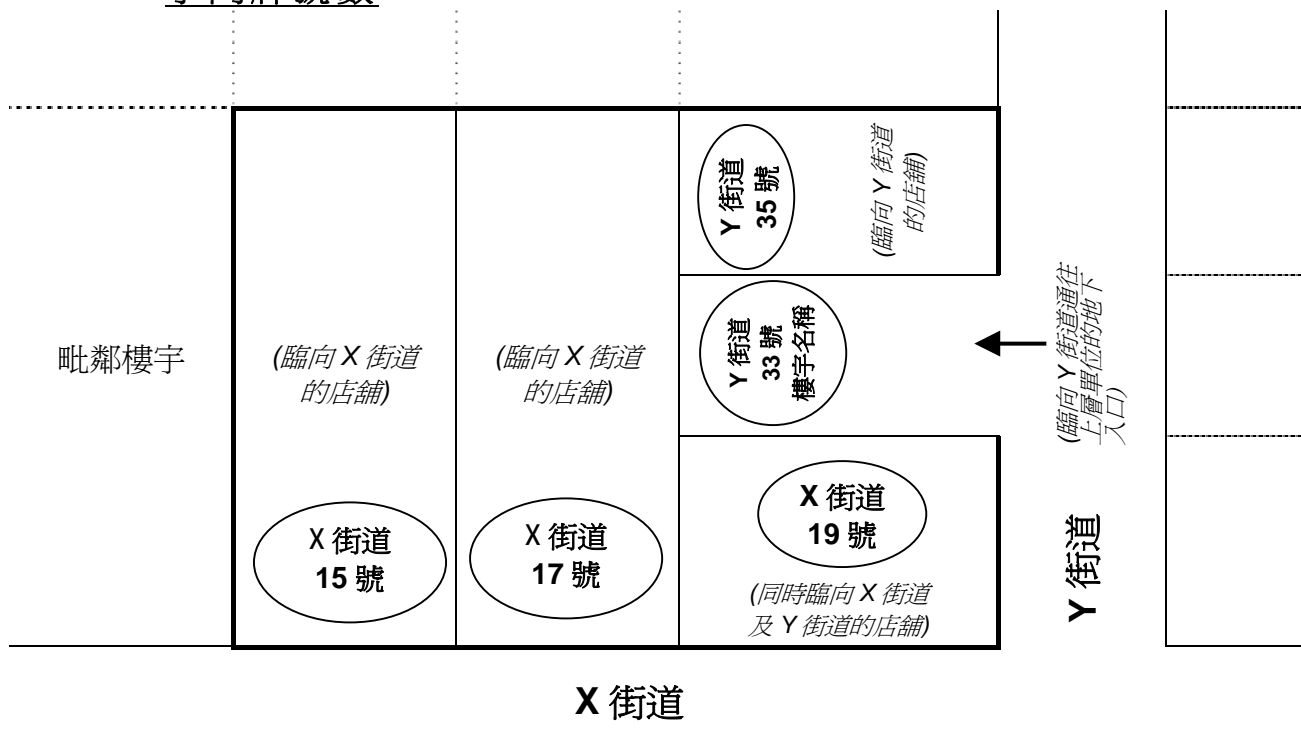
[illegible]

毗鄰樓宇

(臨向 X 街道的店舖)

X 街道 15 號

(臨向 X 街道的店舖)

X 街道 17 號

Y 街道 35 號

(臨向 Y 街道的店舖)

Y 街道 33 號 樓宇名稱

X 街道 19 號

(同時臨向 X 街道及 Y 街道的店舖)

(臨向 Y 街道通往上層單位的地下入口)

Y 街道

X 街道